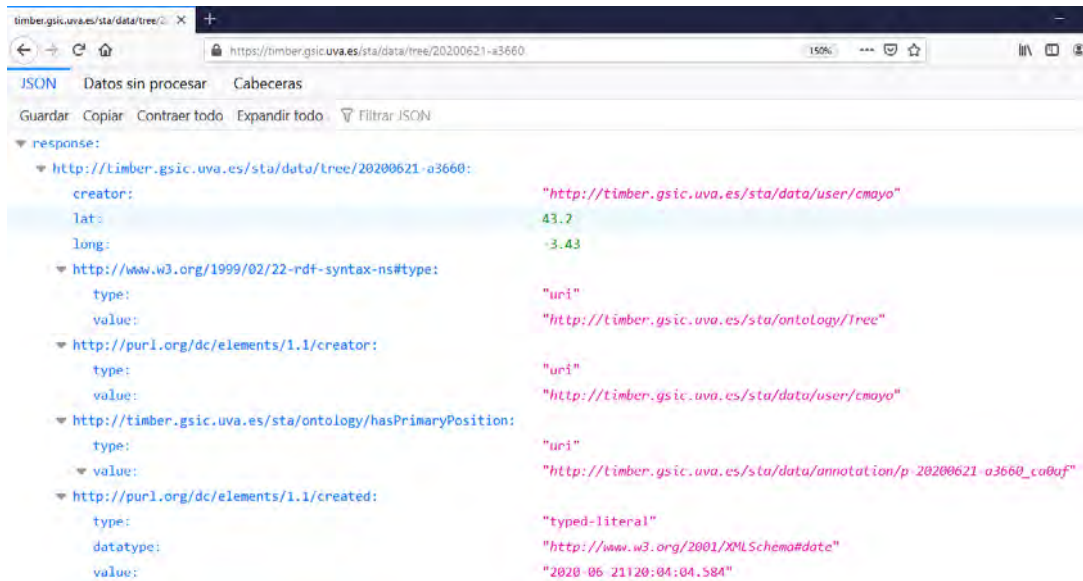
timber.gsic.uva.es/sta/data/tree/2 ×
+

https://timber.gsic.uva.es/sta/data/tree/20200621-a3660
150%

JSON Datos sin procesar Cabeceras

Guardar Copiar Contraer todo Expandir todo Filtrar JSON

response:
http://timber.gsic.uva.es/sta/data/tree/20200621-a3660:
creator: "http://timber.gsic.uva.es/sta/data/user/cmayo"
lat: 43.2
long: -3.43
http://www.w3.org/1999/02/22-rdf-syntax-ns#type:
type: "uri"
value: "http://timber.gsic.uva.es/sta/ontology/Tree"
http://purl.org/dc/elements/1.1/creator:
type: "uri"
value: "http://timber.gsic.uva.es/sta/data/user/cmayo"
http://timber.gsic.uva.es/sta/ontology/hasPrimaryPosition:
type: "uri"
value: "http://timber.gsic.uva.es/sta/data/annotation/p-20200621-a3660_ca0af"
http://purl.org/dc/elements/1.1/created:
type: "typed-literal"
datatype: "http://www.w3.org/2001/XMLSchema#date"
value: "2020-06-21T20:04:04.584"